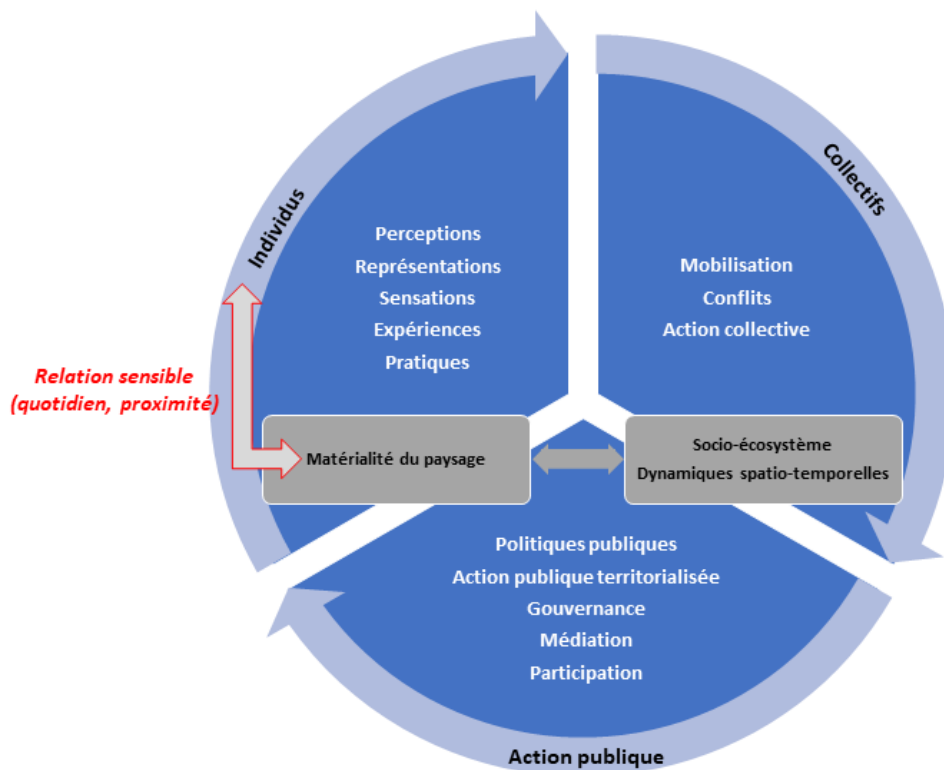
Individus

Perceptions
Représentations
Sensations
Expériences
Pratiques

Collectifs

Mobilisation
Conflits
Action collective

Relation sensible (quotidien, proximité)

Matérialité du paysage

Socio-écosystème
Dynamiques spatio-temporelles

Politiques publiques
Action publique territorialisée
Gouvernance
Médiation
Participation

Action publique